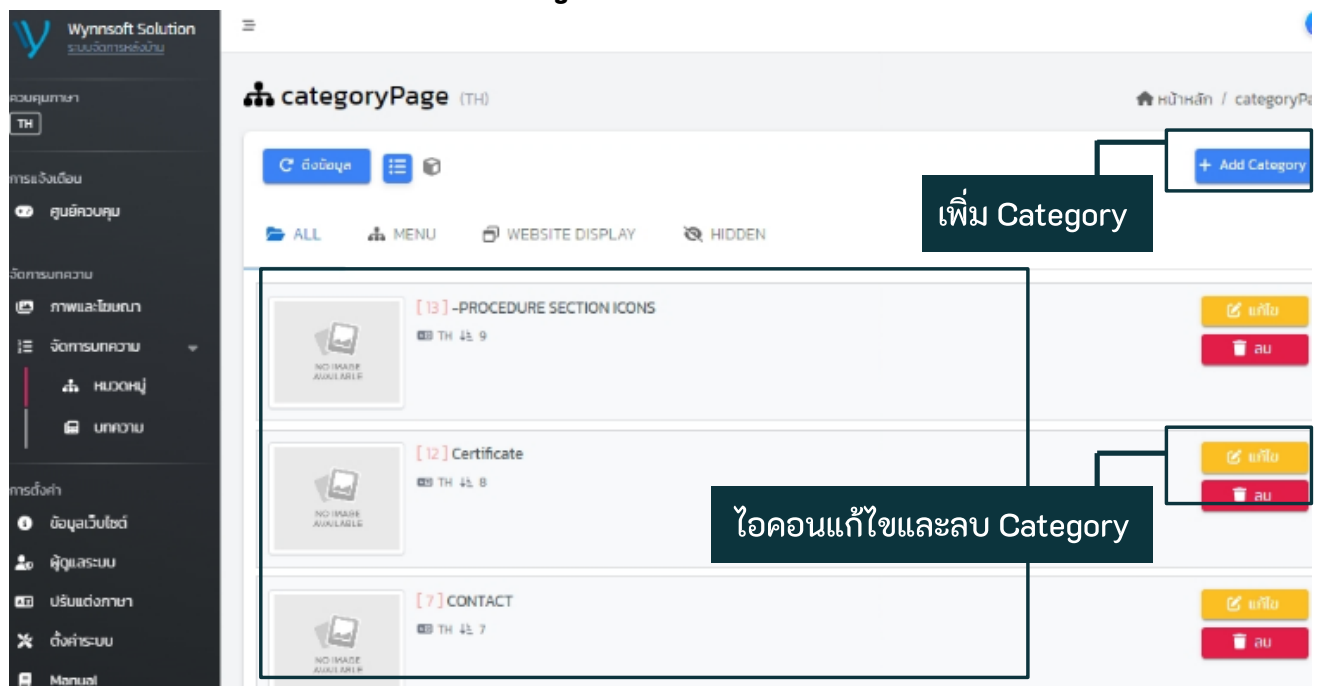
Wynnsoft Solution
ระบบจัดการหลังบ้าน

ควบคุมภาษา
TH

การแจ้งเตือน
ศูนย์ควบคุม

จัดการบทความ
ภาพและโฆษณา
จัดการบทความ
หมวดหมู่
บทความ

การตั้งค่า
ข้อมูลเว็บไซต์
ผู้ดูแลระบบ
ปรับแต่งภาษา
ตั้งค่าระบบ
Manual

≡

categoryPage (TH)

หน้าหลัก / categoryPa

ดึงข้อมูล

+ Add Category

เพิ่ม Category

ALL
MENU
WEBSITE DISPLAY
HIDDEN

[13] -PROCEDURE SECTION ICONS
TH 9
NO IMAGE AVAILABLE
แก้ไข
ลบ

[12] Certificate
TH 8
NO IMAGE AVAILABLE
แก้ไข
ลบ

ไอคอนแก้ไขและลบ Category

[7] CONTACT
TH 7
NO IMAGE AVAILABLE
แก้ไข
ลบ